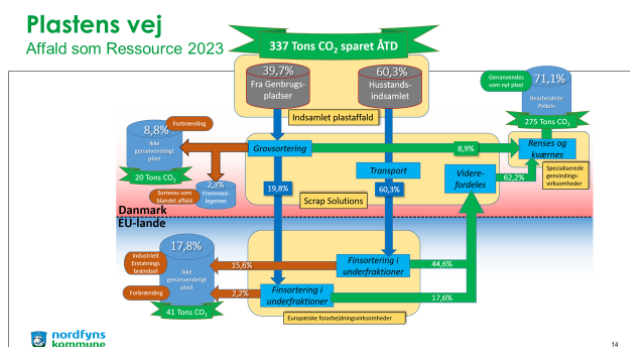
Plastens vej
Affald som Ressource 2023

337 Tons $CO_2$ sparet ÅTD

39,7%
Fra Genbrugspladser

60,3%
Husstandsindsamlet

Indsamlet plastaffald

Genanvendes som nyt plast

71,1%
Bearbejdede Pellets

275 Tons $CO_2$

Forbrænding

8,8%
Ikke genanvendeligt plast

Grovsortering

8,9%

Renses og kværnes

20 Tons $CO_2$

Sorteres som blandet affald

2,3%
Fremmedlegemer

19,8%

Transport

60,3%

Viderefordeles

62,2%

Specialiserede genanvendelsesvirksomheder

Scrap Solutions

Danmark
EU-lande

17,8%
Ikke genanvendeligt plast

Industriel Erstatningsbrændsel

15,6%

Finsortering i underfraktioner

44,6%

Forbrænding

2,2%

Finsortering i underfraktioner

17,6%

41 Tons $CO_2$

Europæiske forarbejdningsvirksomheder

nordfyns kommune

14